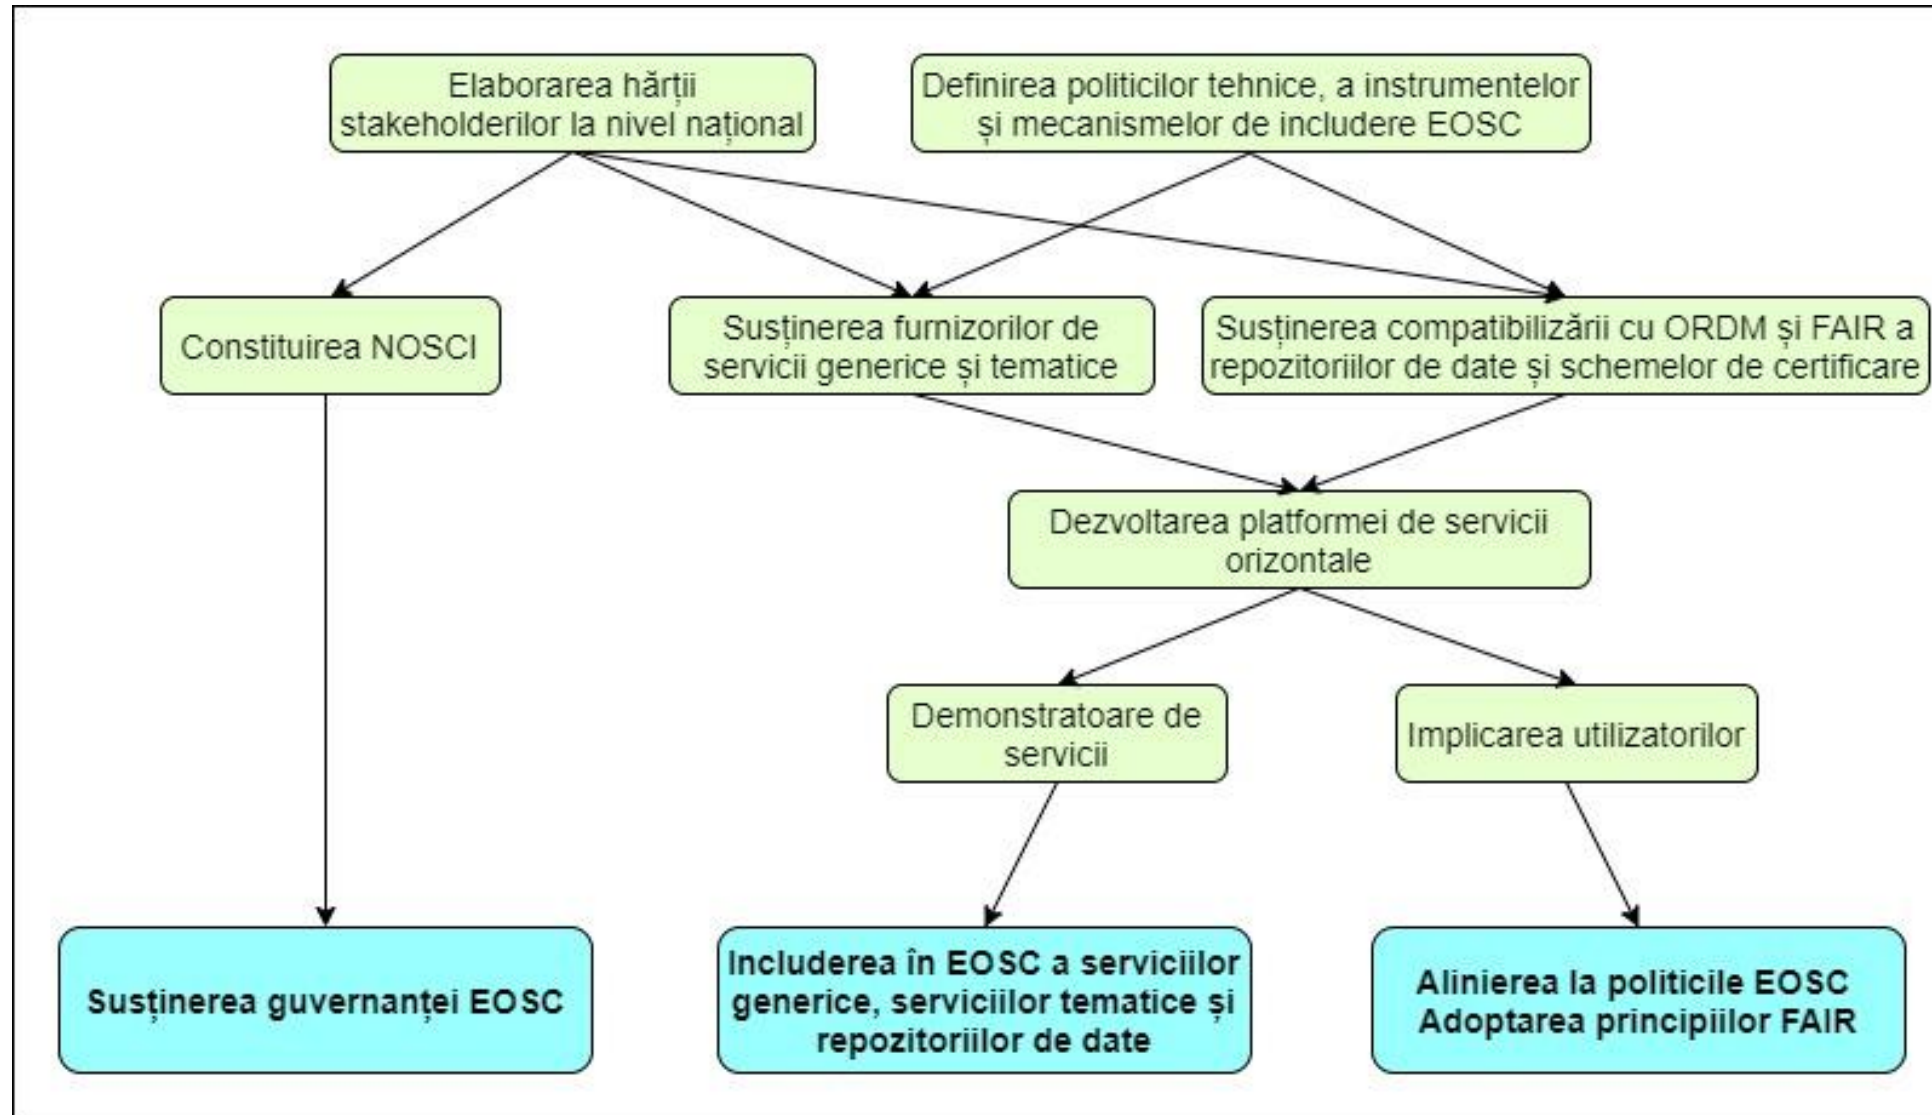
Elaborarea hărții stakeholderilor la nivel național

Definirea politicilor tehnice, a instrumentelor și mecanismelor de includere EOSC

Constituirea NOSCI

Susținerea furnizorilor de servicii generice și tematice

Susținerea compatibilizării cu ORDM și FAIR a repozitoriilor de date și schemelor de certificare

Dezvoltarea platformei de servicii orizontale

Demonstratoare de servicii

Implicarea utilizatorilor

Susținerea guvernanței EOSC

Includerea în EOSC a serviciilor generice, serviciilor tematice și repozitoriilor de date

Alinierea la politicile EOSC
Adoptarea principiilor FAIR